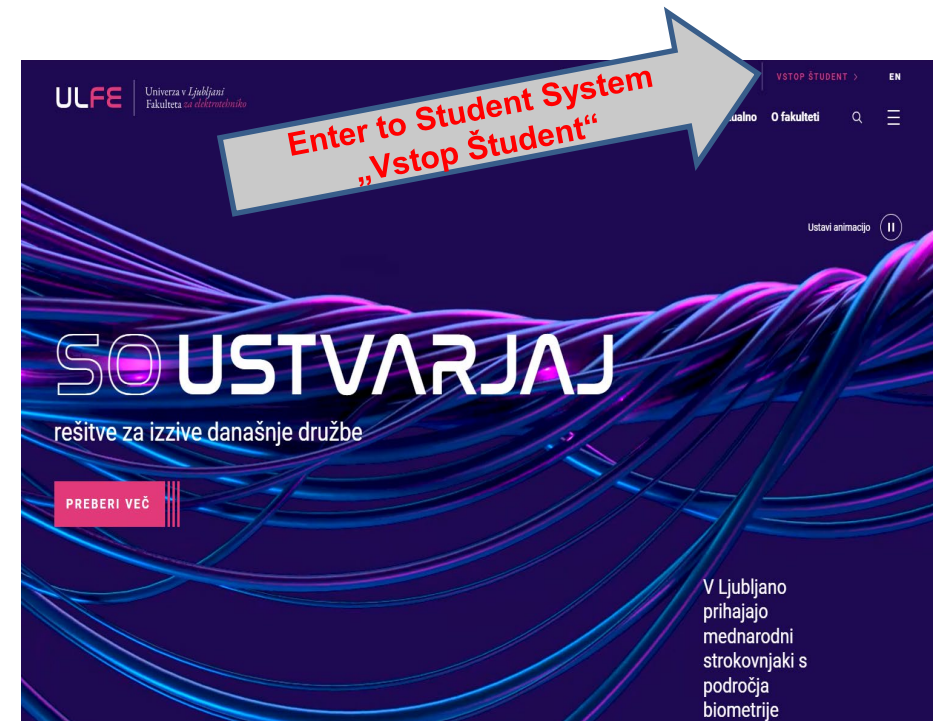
ULFE Univerza v Ljubljani Fakulteta za elektrotehniko

VSTOP ŠTUDENT > EN

Enter to Student System „Vstop Študent“

ualno O fakulteti

Ustavi animacijo

SO USTVARJAJ

rešitve za izzive današnje družbe

PREBERI VEČ

V Ljubljano prihajajo mednarodni strokovnjaki s področja biometrije